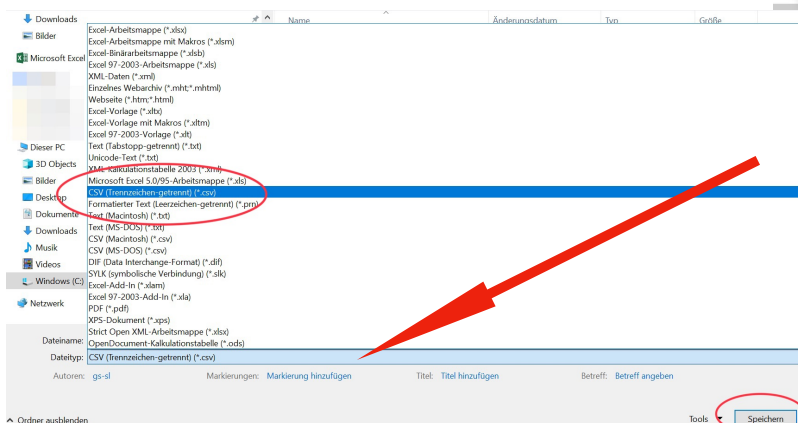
Downloads
Bilder
Microsoft Excel
Dieser PC
3D Objects
Bilder
Desktop
Dokumente
Downloads
Musik
Videos
Windows (C:)
Netzwerk

Name
Änderungsdatum
Typ
Größe

Excel-Arbeitsmappe (*.xlsx)
Excel-Arbeitsmappe mit Makros (*.xlsm)
Excel-Binärarbeitsmappe (*.xlsb)
Excel 97-2003-Arbeitsmappe (*.xls)
XML-Daten (*.xml)
Einzelnes Webarchiv (*.mht;*.mhtml)
Webseite (*.htm;*.html)
Excel-Vorlage (*.xltx)
Excel-Vorlage mit Makros (*.xltm)
Excel 97-2003-Vorlage (*.xlt)
Text (Tabstopp-getrennt) (*.txt)
Unicode-Text (*.txt)
XML-Kalkulationstabelle 2003 (*.xml)
Microsoft Excel 5.0/95-Arbeitsmappe (*.xls)
CSV (Trennzeichen-getrennt) (*.csv)
Formatierter Text (Leerzeichen-getrennt) (*.prn)
Text (Macintosh) (*.txt)
Text (MS-DOS) (*.txt)
CSV (Macintosh) (*.csv)
CSV (MS-DOS) (*.csv)
DIF (Data Interchange-Format) (*.dif)
SYLK (symbolische Verbindung) (*.slk)
Excel-Add-In (*.xlam)
Excel 97-2003-Add-In (*.xla)
PDF (*.pdf)
XPS-Dokument (*.xps)
Strict Open XML-Arbeitsmappe (*.xlsx)
OpenDocument-Kalkulationstabelle (*.ods)

Dateiname:
Dateityp: CSV (Trennzeichen-getrennt) (*.csv)

Autoren: gs-sl
Markierungen: Markierung hinzufügen
Titel: Titel hinzufügen
Betreff: Betreff angeben

Ordner ausblenden
Tools
Speichern